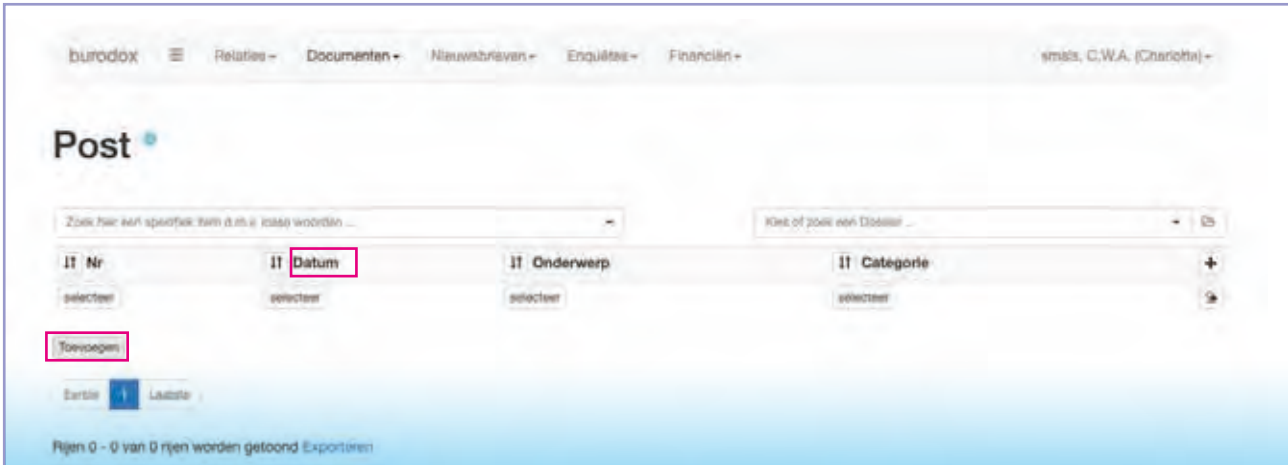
burodox ☰ Relaties ▾ Documenten ▾ Nieuwsbrieven ▾ Enquêtes ▾ Financiën ▾ smals, C.W.A. (Charlotte) ▾

Post

Zoek hier een specifiek item d.m.v. losse woorden ...

Kies of zoek een Dossier ...

| Nr | Datum | Onderwerp | Categorie | + |
|---|---|---|---|---|
| selecteer | selecteer | selecteer | selecteer | |

Toevoegen

Eerste 1 Laatste

Rijen 0 - 0 van 0 rijen worden getoond Exporteren